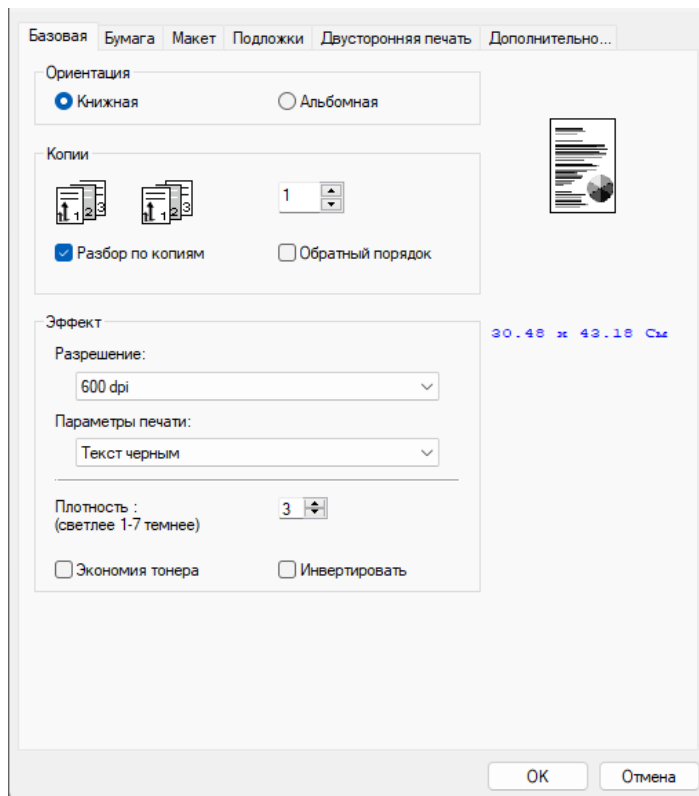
Базовая | Бумага | Макет | Подложки | Двусторонняя печать | Дополнительно...

Ориентация
Книжная
Альбомная

Копии
1 2 3
1 2 3
1
Разбор по копиям
Обратный порядок

Эффект
Разрешение:
600 dpi
Параметры печати:
Текст черным
Плотность :
(светлее 1-7 темнее)
3
Экономия тонера
Инвертировать

30.48 x 43.18 См

OK
Отмена